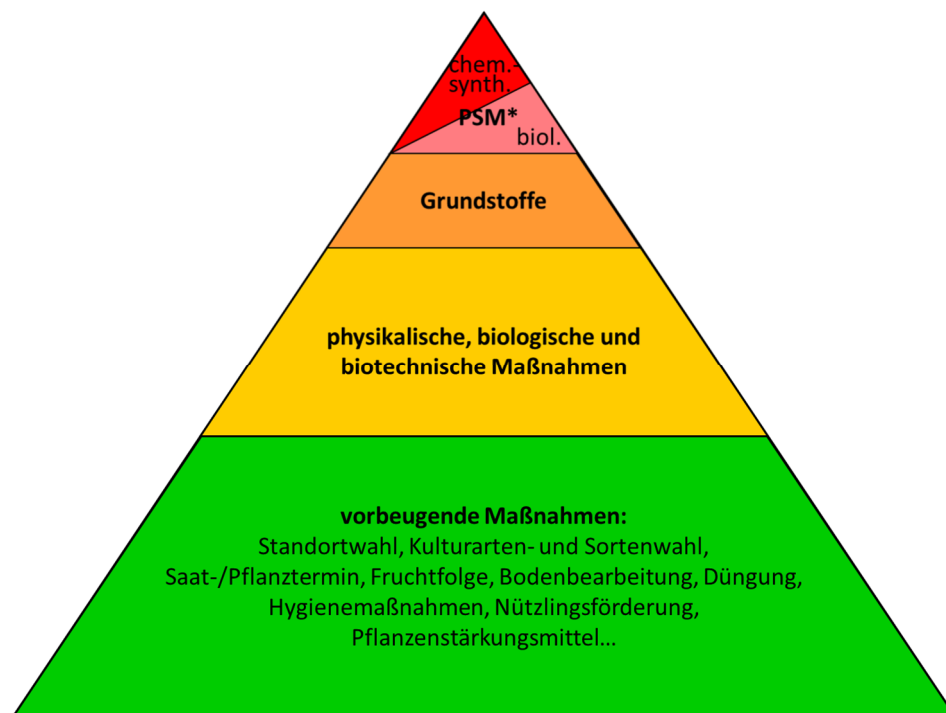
chem.-synth.

PSM*

biol.

Grundstoffe

physikalische, biologische und biotechnische Maßnahmen

vorbeugende Maßnahmen:
Standortwahl, Kulturarten- und Sortenwahl, Saat-/Pflanztermin, Fruchtfolge, Bodenbearbeitung, Düngung, Hygienemaßnahmen, Nützlingsförderung, Pflanzenstärkungsmittel…